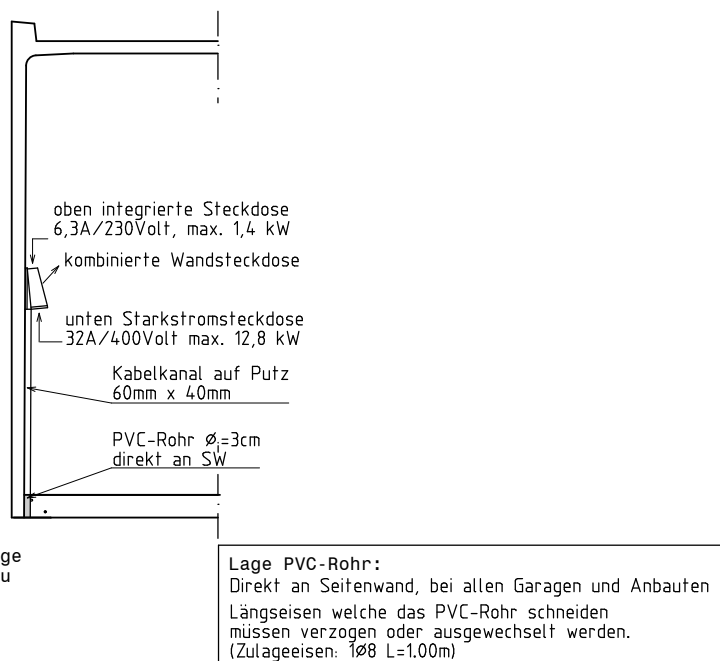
oben integrierte Steckdose
6,3A/230Volt, max. 1,4 kW

kombinierte Wandsteckdose

unten Starkstromsteckdose
32A/400Volt max. 12,8 kW

Kabelkanal auf Putz
60mm x 40mm

PVC-Rohr $\varnothing_i$=3cm
direkt an SW

ge
u

Lage PVC-Rohr:
Direkt an Seitenwand, bei allen Garagen und Anbauten
Längseisen welche das PVC-Rohr schneiden
müssen verzogen oder ausgewechselt werden.
(Zulageeisen: 1ø8 L=1.00m)